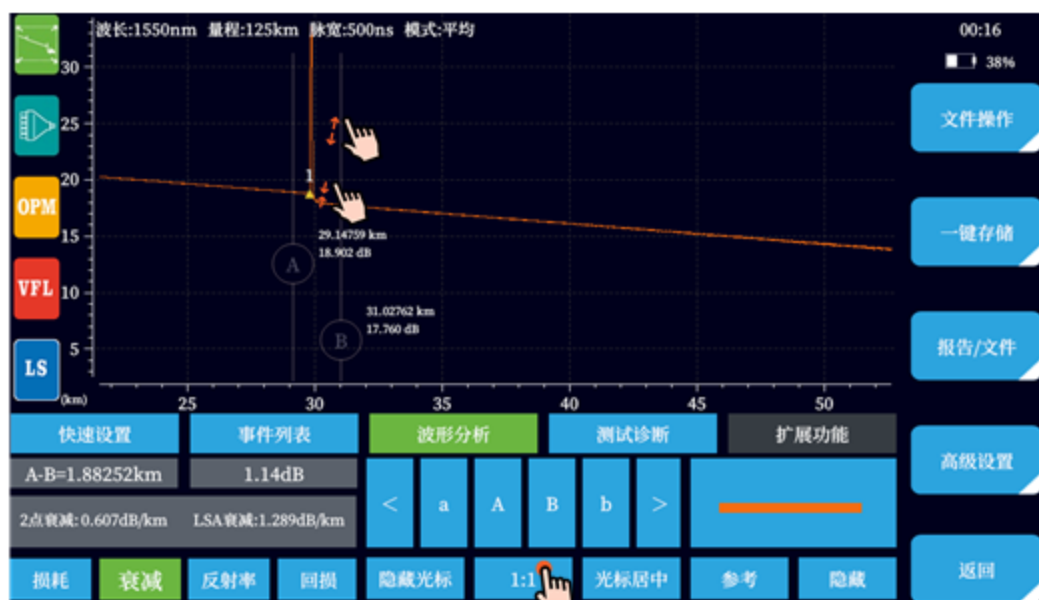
波长:1550nm 量程:125km 脉宽:500ns 模式:平均

00:16

38%

OPM

VFL

LS

30

25

20

15

10

5

(km)

25

30

35

40

45

50

1

29.14759 km
18.902 dB

A

31.02762 km
17.760 dB

B

文件操作

一键存储

报告/文件

高级设置

返回

快速设置

事件列表

波形分析

测试诊断

扩展功能

A-B=1.88252km

1.14dB

<

a

A

B

b

>

2点衰减: 0.607dB/km

LSA衰减:1.289dB/km

损耗

衰减

反射率

回损

隐藏光标

1:1

光标居中

参考

隐藏